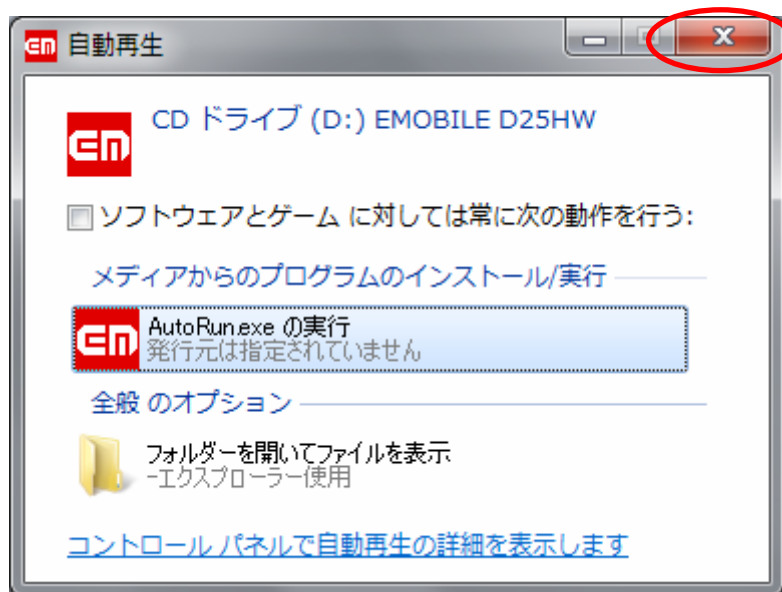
自動再生

CD ドライブ (D:) EMOBILE D25HW

ソフトウェアとゲーム に対しては常に次の動作を行う:

メディアからのプログラムのインストール/実行

AutoRun.exe の実行
発行元は指定されていません

全般 のオプション

フォルダーを開いてファイルを表示
-エクスプローラー使用

コントロール パネルで自動再生の詳細を表示します